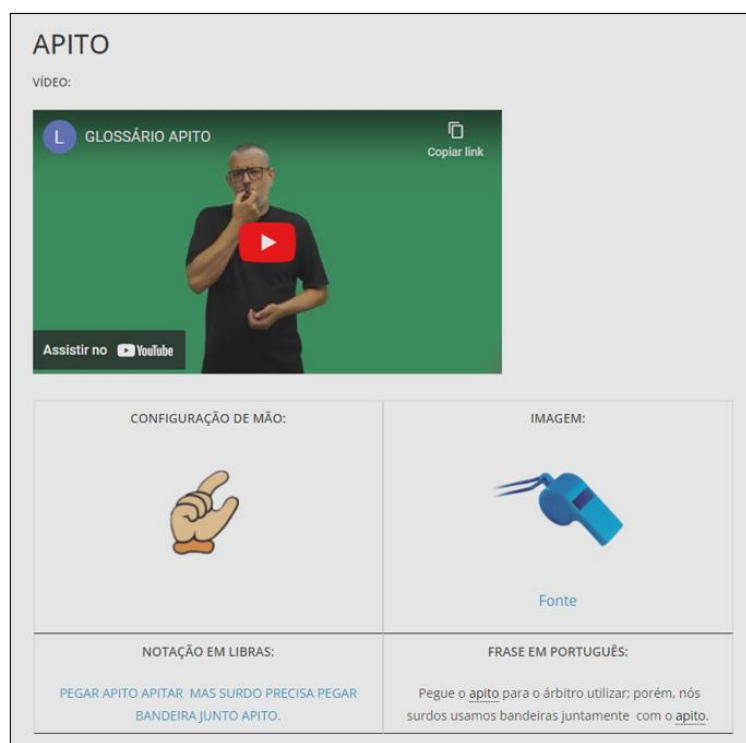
APITO

VÍDEO:

L GLOSSÁRIO APITO

Copiar link

Assistir no YouTube

| CONFIGURAÇÃO DE MÃO: | IMAGEM: |
|---|---|
| | Fonte |
| NOTAÇÃO EM LIBRAS: | FRASE EM PORTUGUÊS: |
| PEGAR APITO APITAR MAS SURDO PRECISA PEGAR BANDEIRA JUNTO APITO. | Pegue o apito para o árbitro utilizar; porém, nós surdos usamos bandeiras juntamente com o apito. |